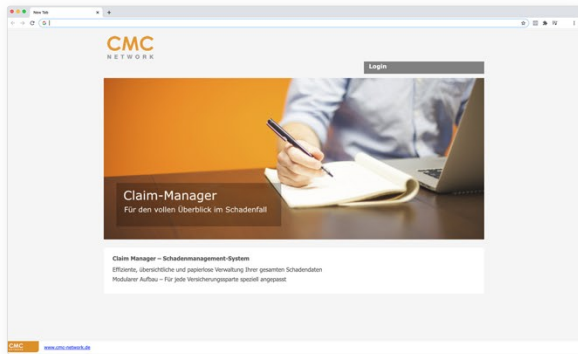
New Tab

CMC
NETWORK

Login

Claim-Manager
Für den vollen Überblick im Schadenfall

Claim Manager – Schadenmanagement-System
Effiziente, übersichtliche und papierlose Verwaltung Ihrer gesamten Schadendaten
Modularer Aufbau – Für jede Versicherungssparte speziell angepasst

CMC
www.cmc-network.de